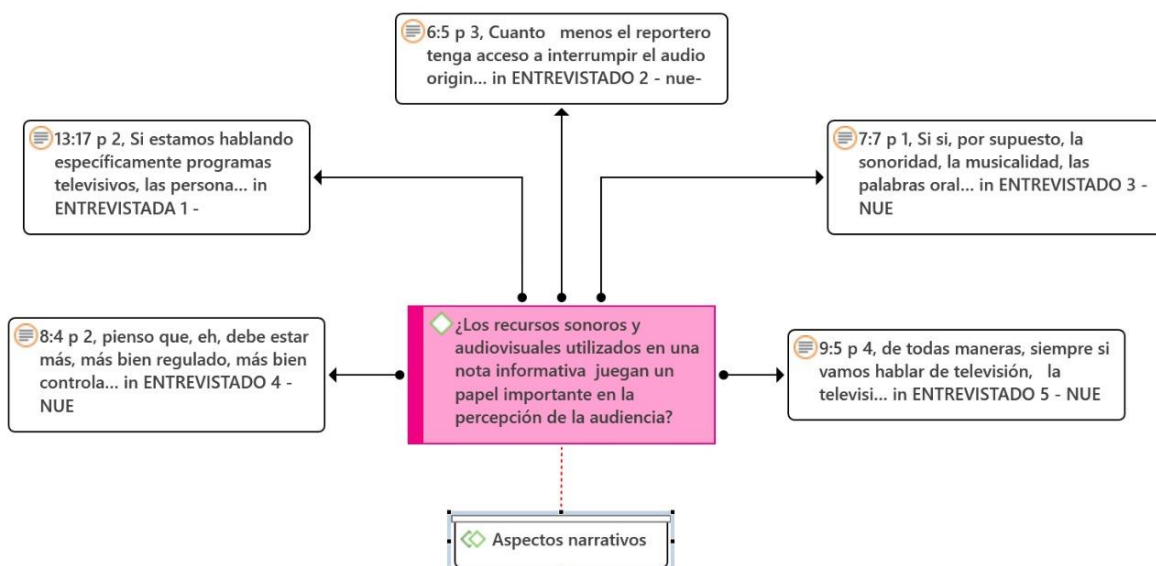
6:5 p 3, Cuanto menos el reportero tenga acceso a interrumpir el audio origin... in ENTREVISTADO 2 - nue-

13:17 p 2, Si estamos hablando específicamente programas televisivos, las persona... in ENTREVISTADA 1 -

7:7 p 1, Si si, por supuesto, la sonoridad, la musicalidad, las palabras oral... in ENTREVISTADO 3 - NUE

8:4 p 2, pienso que, eh, debe estar más, más bien regulado, más bien controla... in ENTREVISTADO 4 - NUE

¿Los recursos sonoros y audiovisuales utilizados en una nota informativa juegan un papel importante en la percepción de la audiencia?

9:5 p 4, de todas maneras, siempre si vamos hablar de televisión, la televisi... in ENTREVISTADO 5 - NUE

Aspectos narrativos